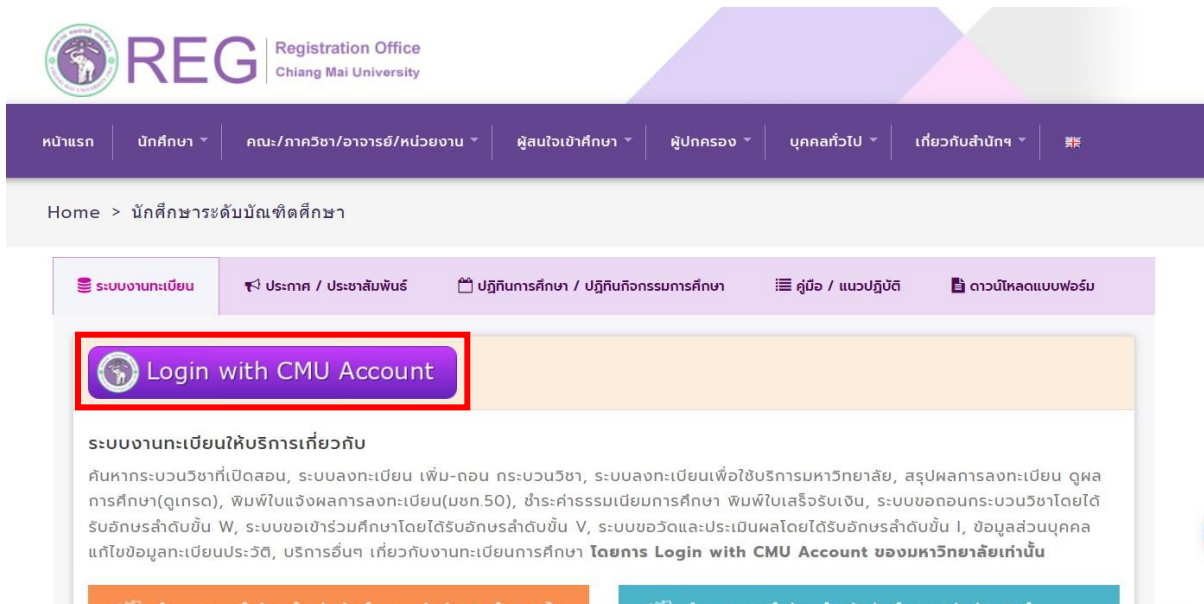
REG Registration Office Chiang Mai University

หน้าแรก นักศึกษา คณะ/ภาควิชา/อาจารย์/หน่วยงาน ผู้สนใจเข้าศึกษา ผู้ปกครอง บุคคลทั่วไป เกี่ยวกับสำนักฯ

Home > นักศึกษาระดับบัณฑิตศึกษา

ระบบงานทะเบียน ประกาศ / ประชาสัมพันธ์ ปฏิทินการศึกษา / ปฏิทินกิจกรรมการศึกษา คู่มือ / แนวปฏิบัติ ดาวน์โหลดแบบฟอร์ม

Login with CMU Account

ระบบงานทะเบียนให้บริการเกี่ยวกับ

ค้นหากระบวนวิชาที่เปิดสอน, ระบบลงทะเบียน เพิ่ม-ถอน กระบวนวิชา, ระบบลงทะเบียนเพื่อใช้บริการมหาวิทยาลัย, สรุปผลการลงทะเบียน ดูผลการศึกษา(ดูเกรด), พิมพ์ใบแจ้งผลการลงทะเบียน(มชท.50), ชำระค่าธรรมเนียมการศึกษา พิมพ์ใบเสร็จรับเงิน, ระบบขอถอนกระบวนวิชาโดยได้รับอักษรลำดับขั้น W, ระบบขอเข้าร่วมศึกษาโดยได้รับอักษรลำดับขั้น V, ระบบขอวัดและประเมินผลโดยได้รับอักษรลำดับขั้น I, ข้อมูลส่วนบุคคล แก้ไขข้อมูลทะเบียนประวัติ, บริการอื่นๆ เกี่ยวกับงานทะเบียนการศึกษา โดยการ Login with CMU Account ของมหาวิทยาลัยเท่านั้น